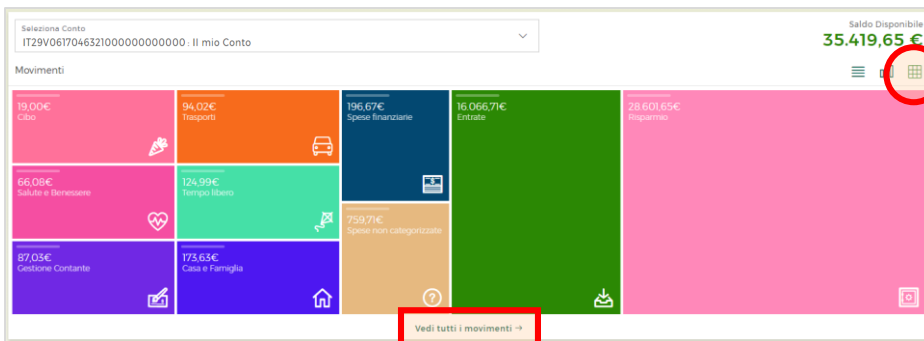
Seleziona Conto
IT29V0617046321000000000000 : Il mio Conto

Saldo Disponibile
35.419,65 €

Movimenti

19,00€
Cibo

94,02€
Trasporti

196,67€
Spese finanziarie

16.066,71€
Entrate

28.601,65€
Risparmio

66,08€
Salute e Benessere

124,99€
Tempo libero

759,71€
Spese non categorizzate

87,03€
Gestione Contante

173,63€
Casa e Famiglia

Vedi tutti i movimenti →